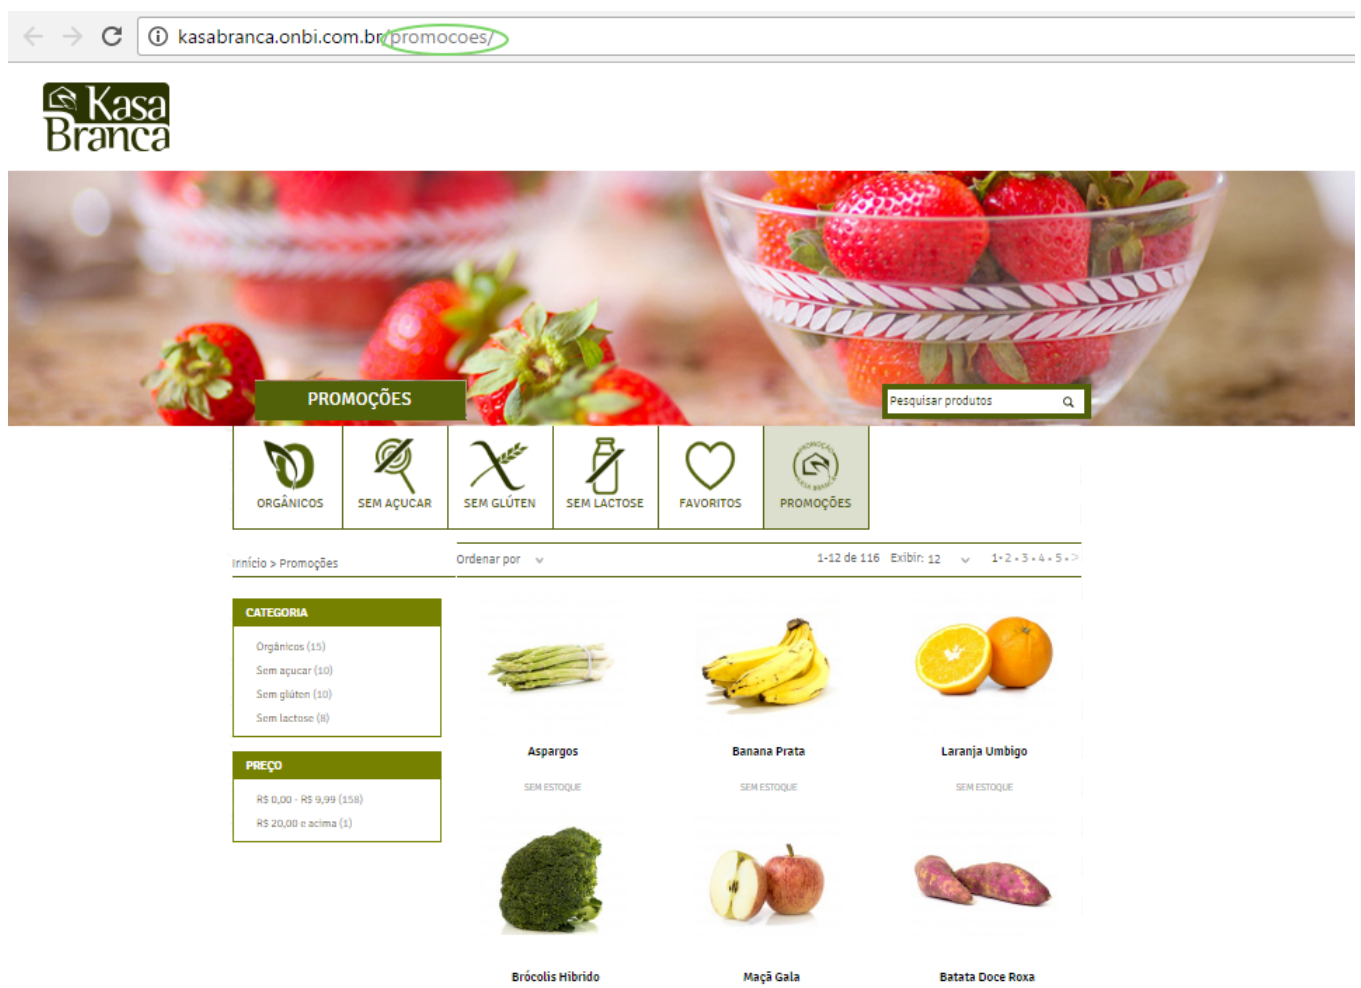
kasabranca.onbi.com.br/promocoes/

Kasa Branca

PROMOÇÕES

Pesquisar produtos

ORGÂNICOS
SEM AÇÚCAR
SEM GLÚTEN
SEM LACTOSE
FAVORITOS
PROMOÇÕES

Início > Promoções

Ordenar por

1-12 de 116 Exibir: 12

1 • 2 • 3 • 4 • 5 • >

CATEGORIA

Orgânicos (15)
Sem açucar (10)
Sem glúten (10)
Sem lactose (8)

PREÇO

R$ 0,00 - R$ 9,99 (158)
R$ 20,00 e acima (1)

Aspargos
SEM ESTOQUE

Banana Prata
SEM ESTOQUE

Laranja Umbigo
SEM ESTOQUE

Brócolis Híbrido

Maçã Gala

Batata Doce Roxa